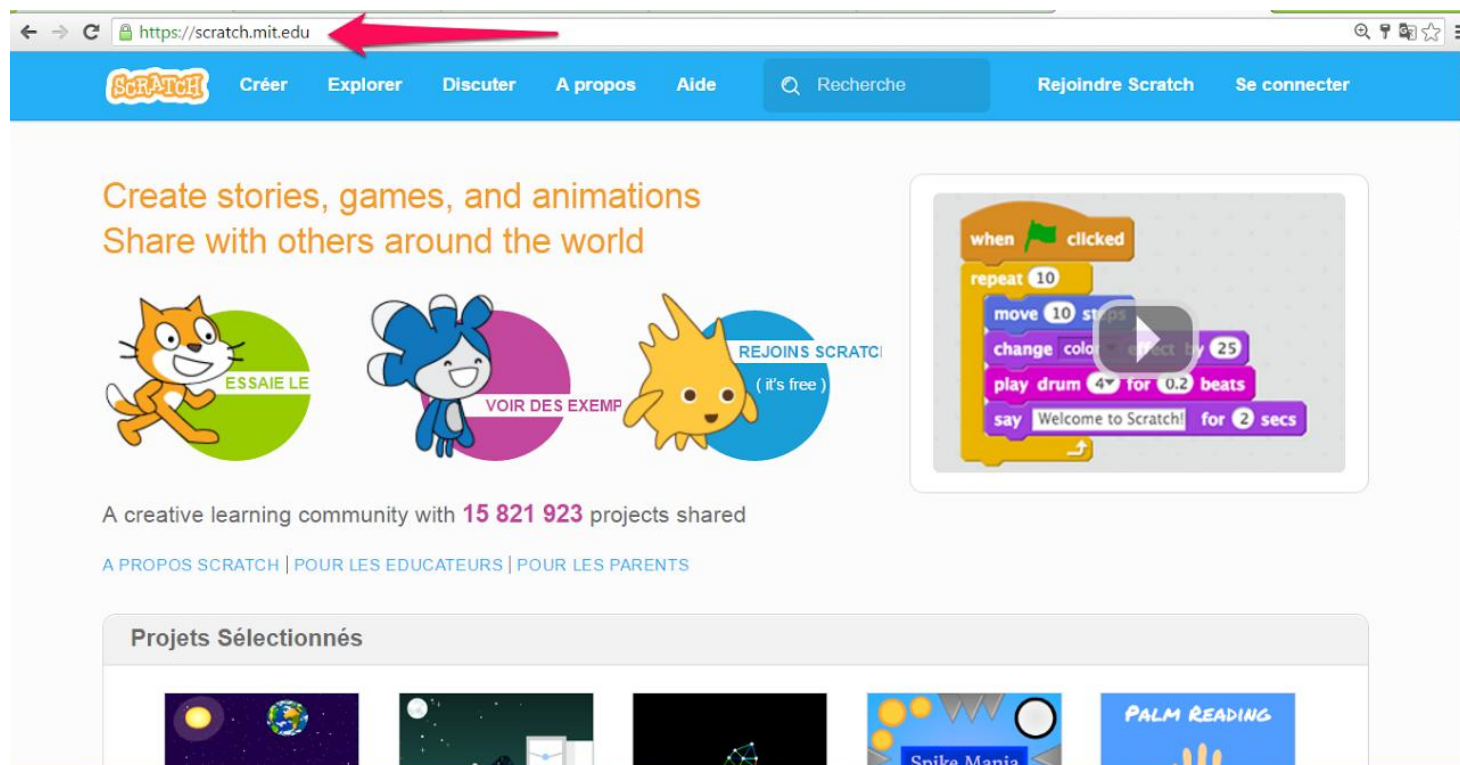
https://scratch.mit.edu

SCRATCH Créer Explorer Discuter A propos Aide Recherche Rejoindre Scratch Se connecter

Create stories, games, and animations
Share with others around the world

ESSAIE LE

VOIR DES EXEMP

REJOINS SCRATC
( it's free )

when clicked
repeat 10
move 10 st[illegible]
change colo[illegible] effect by 25
play drum 4 for 0.2 beats
say Welcome to Scratch! for 2 secs

A creative learning community with 15 821 923 projects shared

A PROPOS SCRATCH | POUR LES EDUCATEURS | POUR LES PARENTS

Projets Sélectionnés

Spike Mania

PALM READING